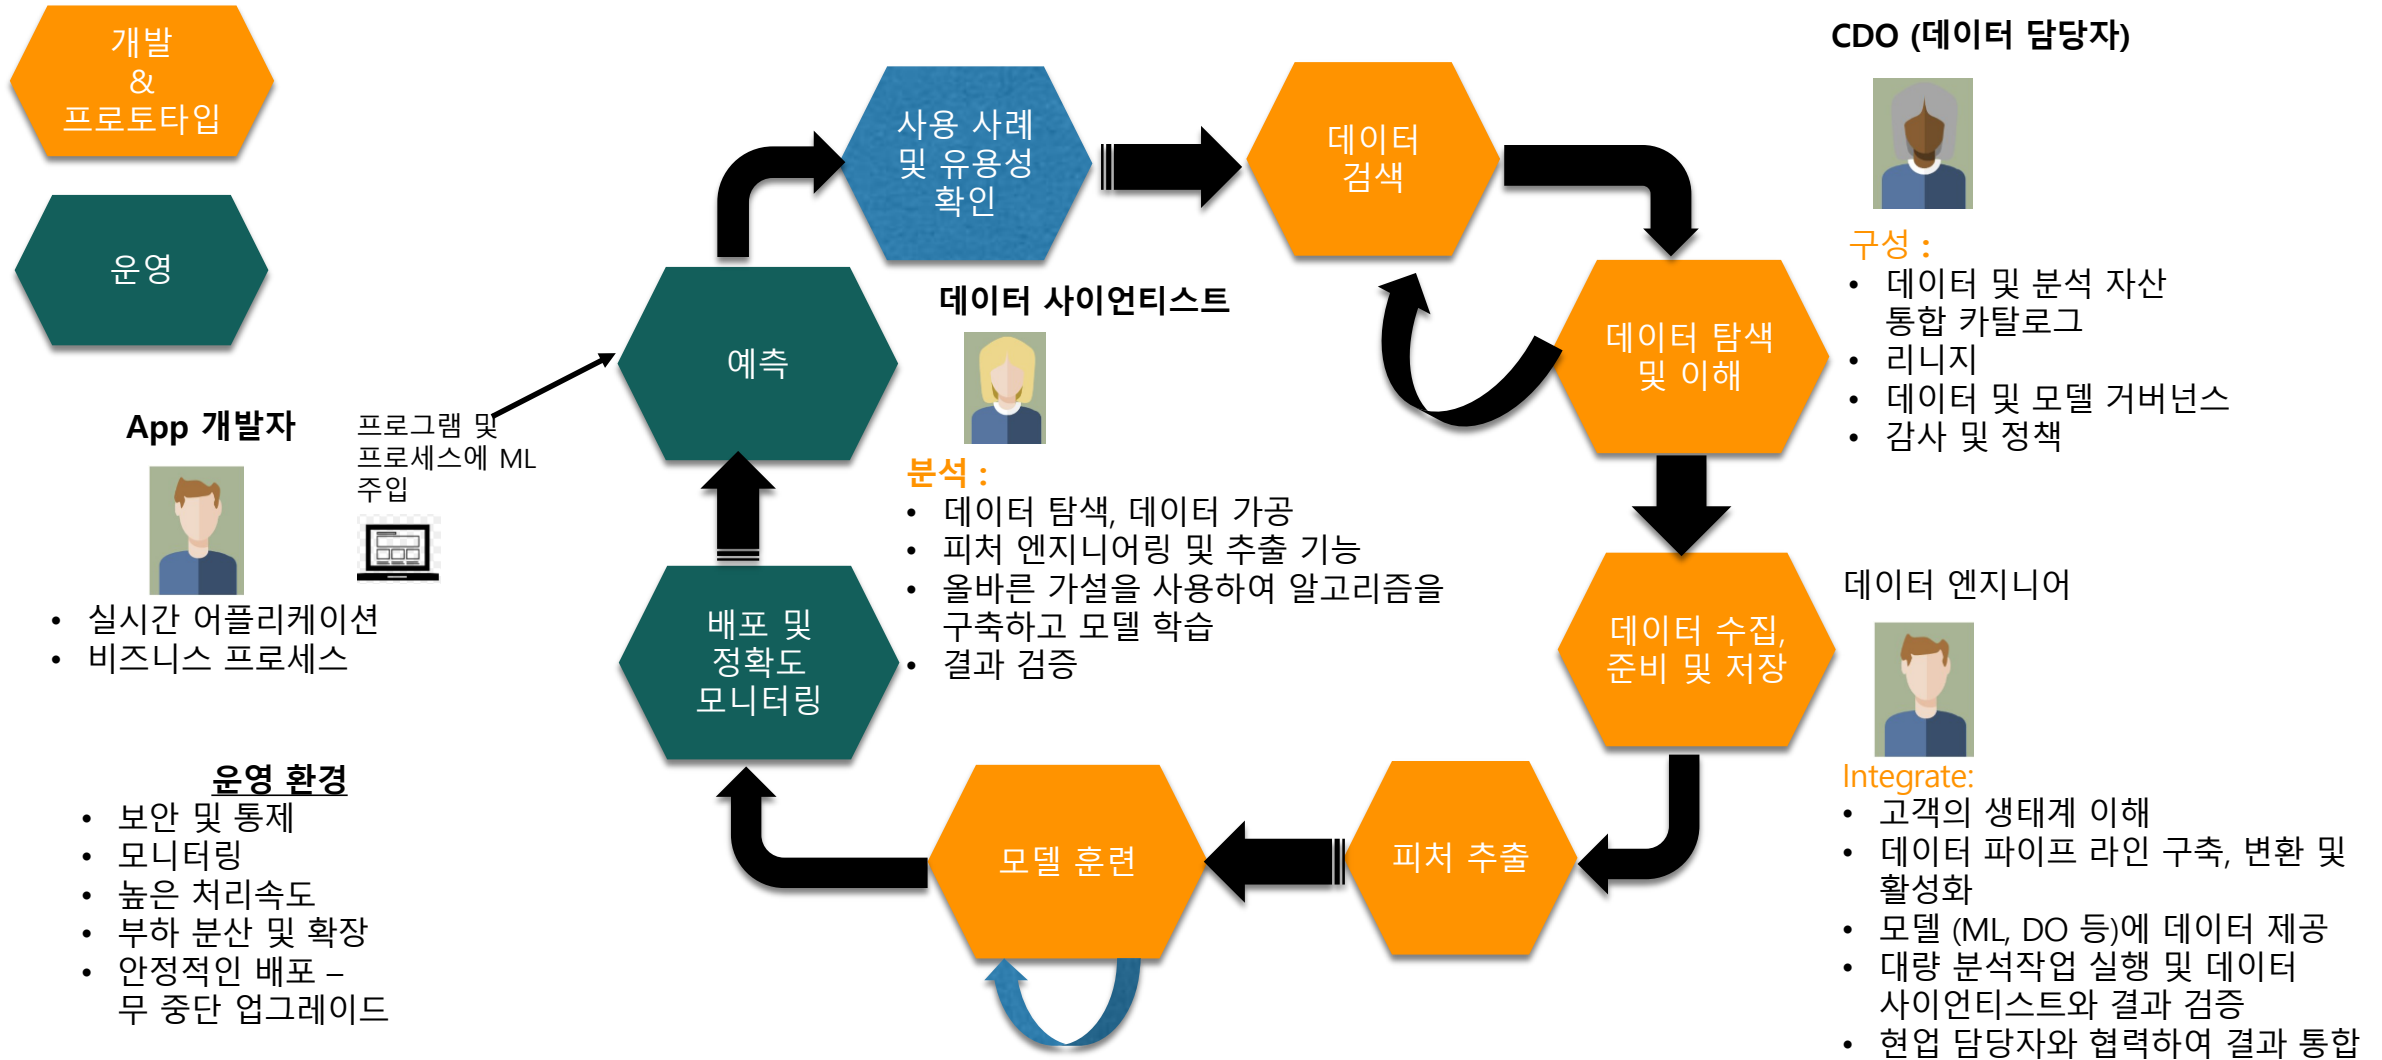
개발
&
프로토타입

운영

App 개발자

프로그램 및 프로세스에 ML 주입

• 실시간 어플리케이션
• 비즈니스 프로세스

운영 환경
• 보안 및 통제
• 모니터링
• 높은 처리속도
• 부하 분산 및 확장
• 안정적인 배포 – 무 중단 업그레이드

사용 사례 및 유용성 확인

데이터 검색

예측

데이터 사이언티스트

분석 :
• 데이터 탐색, 데이터 가공
• 피처 엔지니어링 및 추출 기능
• 올바른 가설을 사용하여 알고리즘을 구축하고 모델 학습
• 결과 검증

배포 및 정확도 모니터링

모델 훈련

피처 추출

데이터 탐색 및 이해

데이터 수집, 준비 및 저장

CDO (데이터 담당자)

구성 :
• 데이터 및 분석 자산 통합 카탈로그
• 리니지
• 데이터 및 모델 거버넌스
• 감사 및 정책

데이터 엔지니어

Integrate:
• 고객의 생태계 이해
• 데이터 파이프 라인 구축, 변환 및 활성화
• 모델 (ML, DO 등)에 데이터 제공
• 대량 분석작업 실행 및 데이터 사이언티스트와 결과 검증
• 현업 담당자와 협력하여 결과 통합